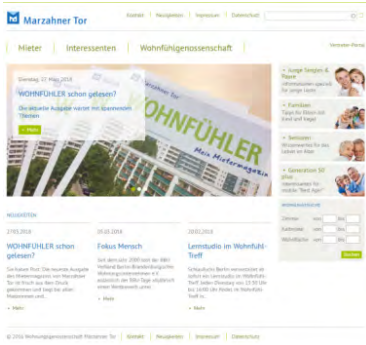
Marzahner Tor

Kontakt | Neuigkeiten | Impressum | Datenschutz

Mieter | Interessenten | Wohnfühlgenossenschaft

Vermieten-Portal

Dienstag, 27. März 2018

WOHNFÜHLER schon gelesen?

Die aktuelle Ausgabe wartet mit spannenden Themen

» Mehr

WOHNFÜHLER
Mein Mietermagazin

» Junge Singles & Paare
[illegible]

» Familien
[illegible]

» Senioren
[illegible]

» Generation 50+
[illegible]

WOHNUNGSSUCHE

Zimmer von bis
Kaltmiete von bis
Wohnfläche von bis

Suchen

NEUIGKEITEN

27.03.2018

WOHNFÜHLER schon gelesen?

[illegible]

» Mehr

20.03.2018

Fokus Mensch

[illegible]

» Mehr

20.02.2018

Lernstudio im Wohnfühl-Treff

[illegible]

» Mehr

© 2018 Wohnungsbaugenossenschaft Marzahner Tor | Kontakt | Neuigkeiten | Impressum | Datenschutz